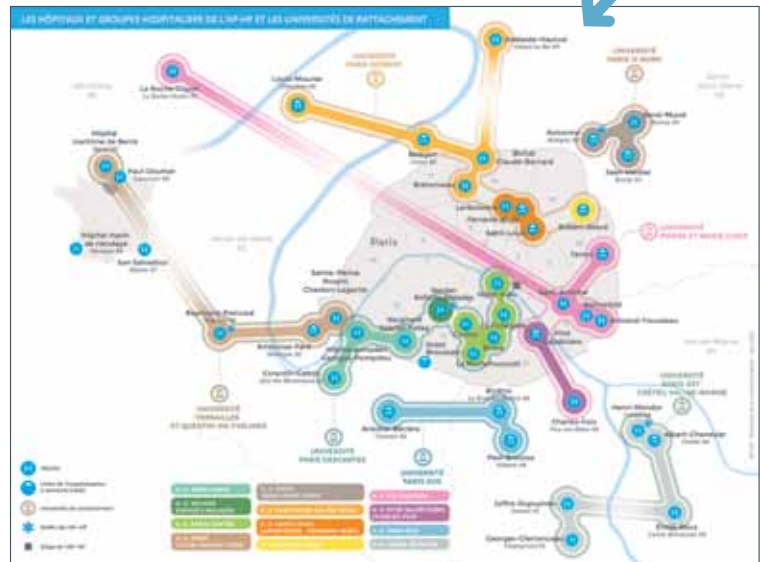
LES HÔPITAUX ET GROUPES HOSPITALIERS DE L'AP-HP ET LES UNIVERSITÉS DE RATTACHEMENT

Adélaïde-Hautval
Louis-Mourier
UNIVERSITÉ PARIS DIDEROT
UNIVERSITÉ PARIS 13 NORD
La Roche-Guyon
Hôpital maritime de Berck
Paul-Doumer
Beaujon
Bichat Claude-Bernard
Avicenne
René-Muret
Jean-Verdier
Bretonneau
Lariboisière
Fernand-Widal
Saint-Louis
Robert-Debré
Hôpital marin de Hendaye
San Salvadour
Paris
UNIVERSITÉ PIERRE ET MARIE CURIE
Tenon
Sainte-Périne
Rossini
Chardon-Lagache
Saint-Antoine
Rothschild
Armand-Trousseau
Raymond-Poincaré
Necker
Ambroise-Paré
Vaugirard
Pitié-Salpêtrière
Corentin-Celton
Charles-Foix
UNIVERSITÉ VERSAILLES ET SAINT-QUENTIN-EN-YVELINES
UNIVERSITÉ PARIS DESCARTES
Antoine-Béclère
Bicêtre
UNIVERSITÉ PARIS SUD
Paul-Brousse
UNIVERSITÉ PARIS-EST CRÉTEIL VAL-DE-MARNE
Henri-Mondor
Albert-Chenevier
Joffre-Dupuytren
Émile-Roux
Georges-Clemenceau
Hôpitaux
Siège de l'AP-HP
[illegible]